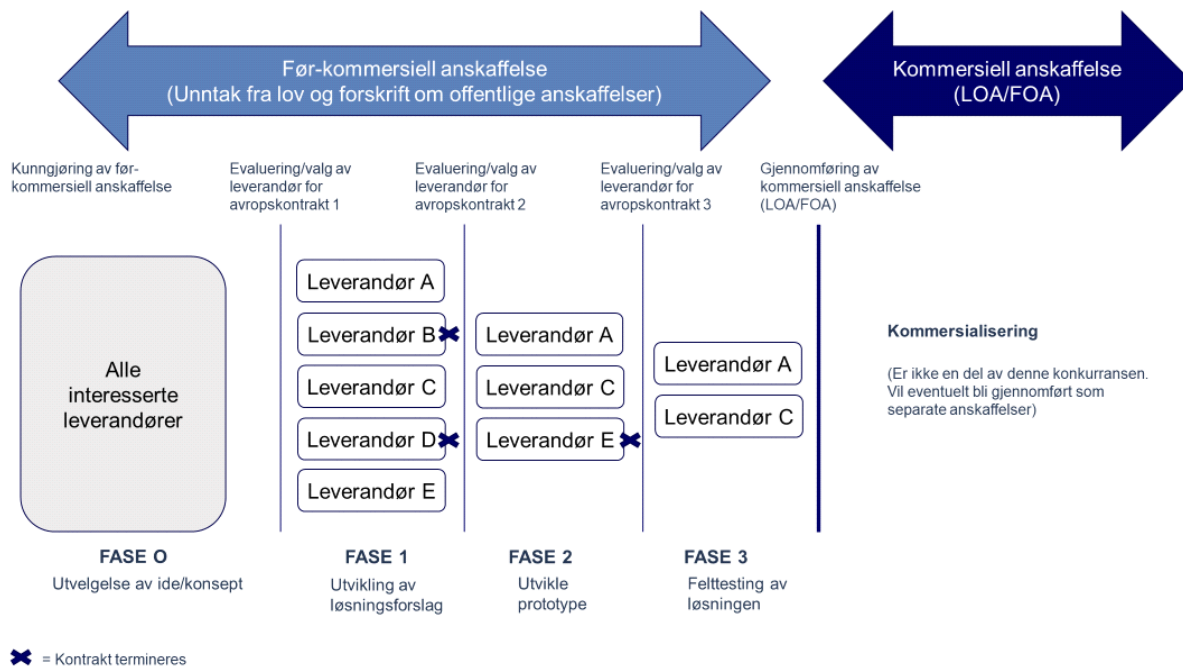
Før-kommersiell anskaffelse
(Unntak fra lov og forskrift om offentlige anskaffelser)

Kommersiell anskaffelse
(LOA/FOA)

Kunngjøring av før-kommersiell anskaffelse

Evaluering/valg av leverandør for avropskontrakt 1

Evaluering/valg av leverandør for avropskontrakt 2

Evaluering/valg av leverandør for avropskontrakt 3

Gjennomføring av kommersiell anskaffelse (LOA/FOA)

Alle interesserte leverandører

Leverandør A
Leverandør B
Leverandør C
Leverandør D
Leverandør E

Leverandør A
Leverandør C
Leverandør E

Leverandør A
Leverandør C

Kommersialisering

(Er ikke en del av denne konkurransen. Vil eventuelt bli gjennomført som separate anskaffelser)

FASE O
Utvelgelse av ide/konsept

FASE 1
Utvikling av løsningsforslag

FASE 2
Utvikle prototype

FASE 3
Felttesting av løsningen

= Kontrakt termineres